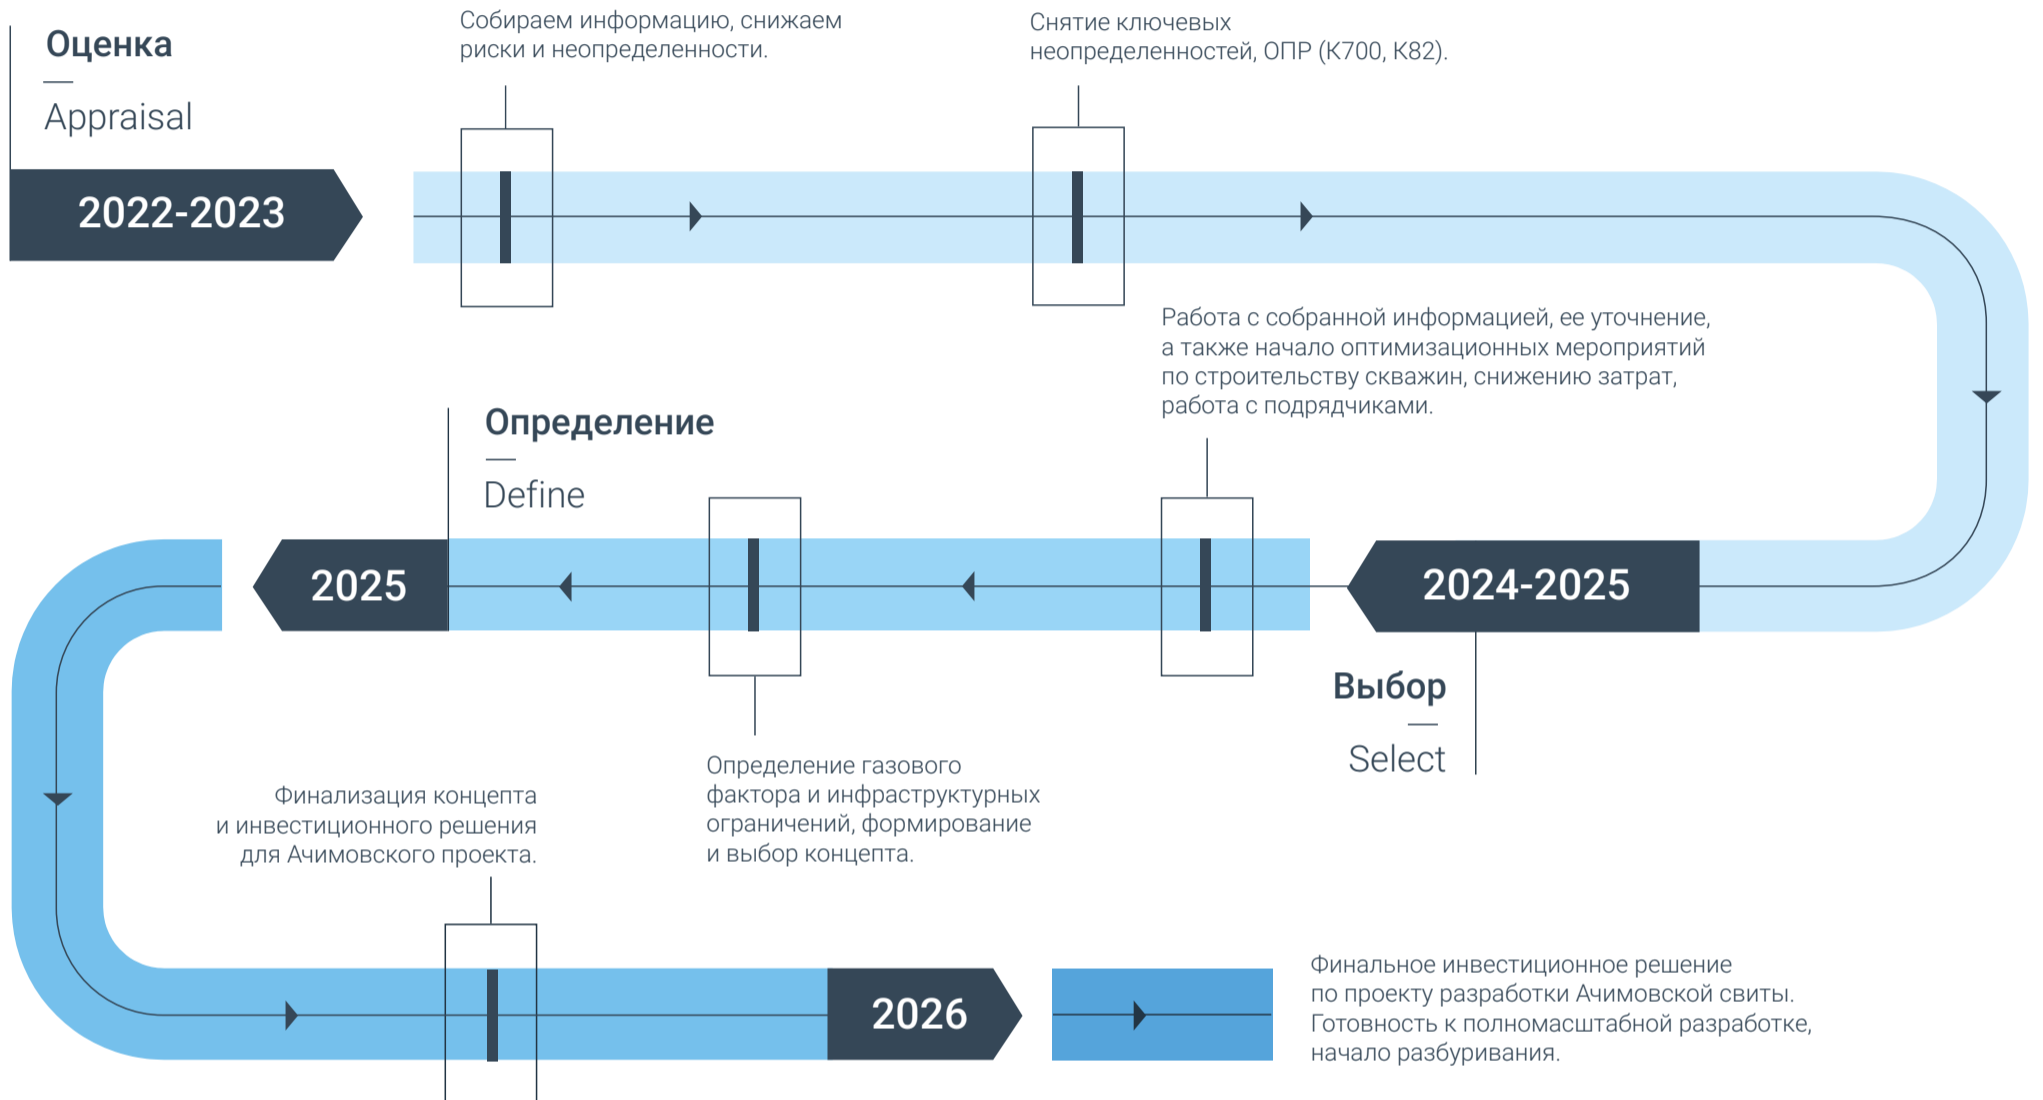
Оценка
—
Appraisal

2022-2023

Собираем информацию, снижаем риски и неопределенности.

Снятие ключевых неопределенностей, ОПР (К700, К82).

Работа с собранной информацией, ее уточнение, а также начало оптимизационных мероприятий по строительству скважин, снижению затрат, работа с подрядчиками.

Определение
—
Define

2025

2024-2025

Выбор
—
Select

Определение газового фактора и инфраструктурных ограничений, формирование и выбор концепта.

Финализация концепта и инвестиционного решения для Ачимовского проекта.

2026

Финальное инвестиционное решение по проекту разработки Ачимовской свиты. Готовность к полномасштабной разработке, начало разбуривания.